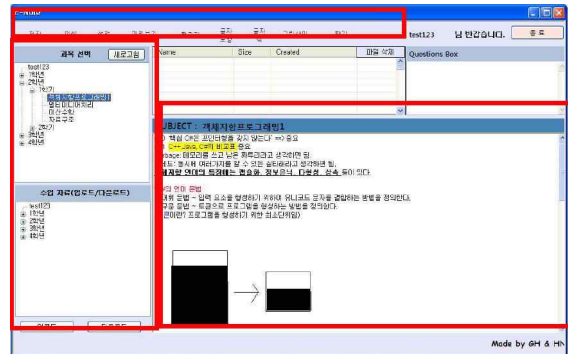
test123 님 반갑습니다. 종 료

과목 선택 새로고침

test123
1학년
2학년
1학기
객체지향프로그래밍1
멀티미디어처리
이산수학
자료구조
2학기
3학년
4학년

Name | Size | Created | 파일 삭제

Questions Box

SUBJECT : 객체지향프로그래밍1

수업 자료(업로드/다운로드)

test123
1학년
2학년
3학년
4학년

Made by GH & HN